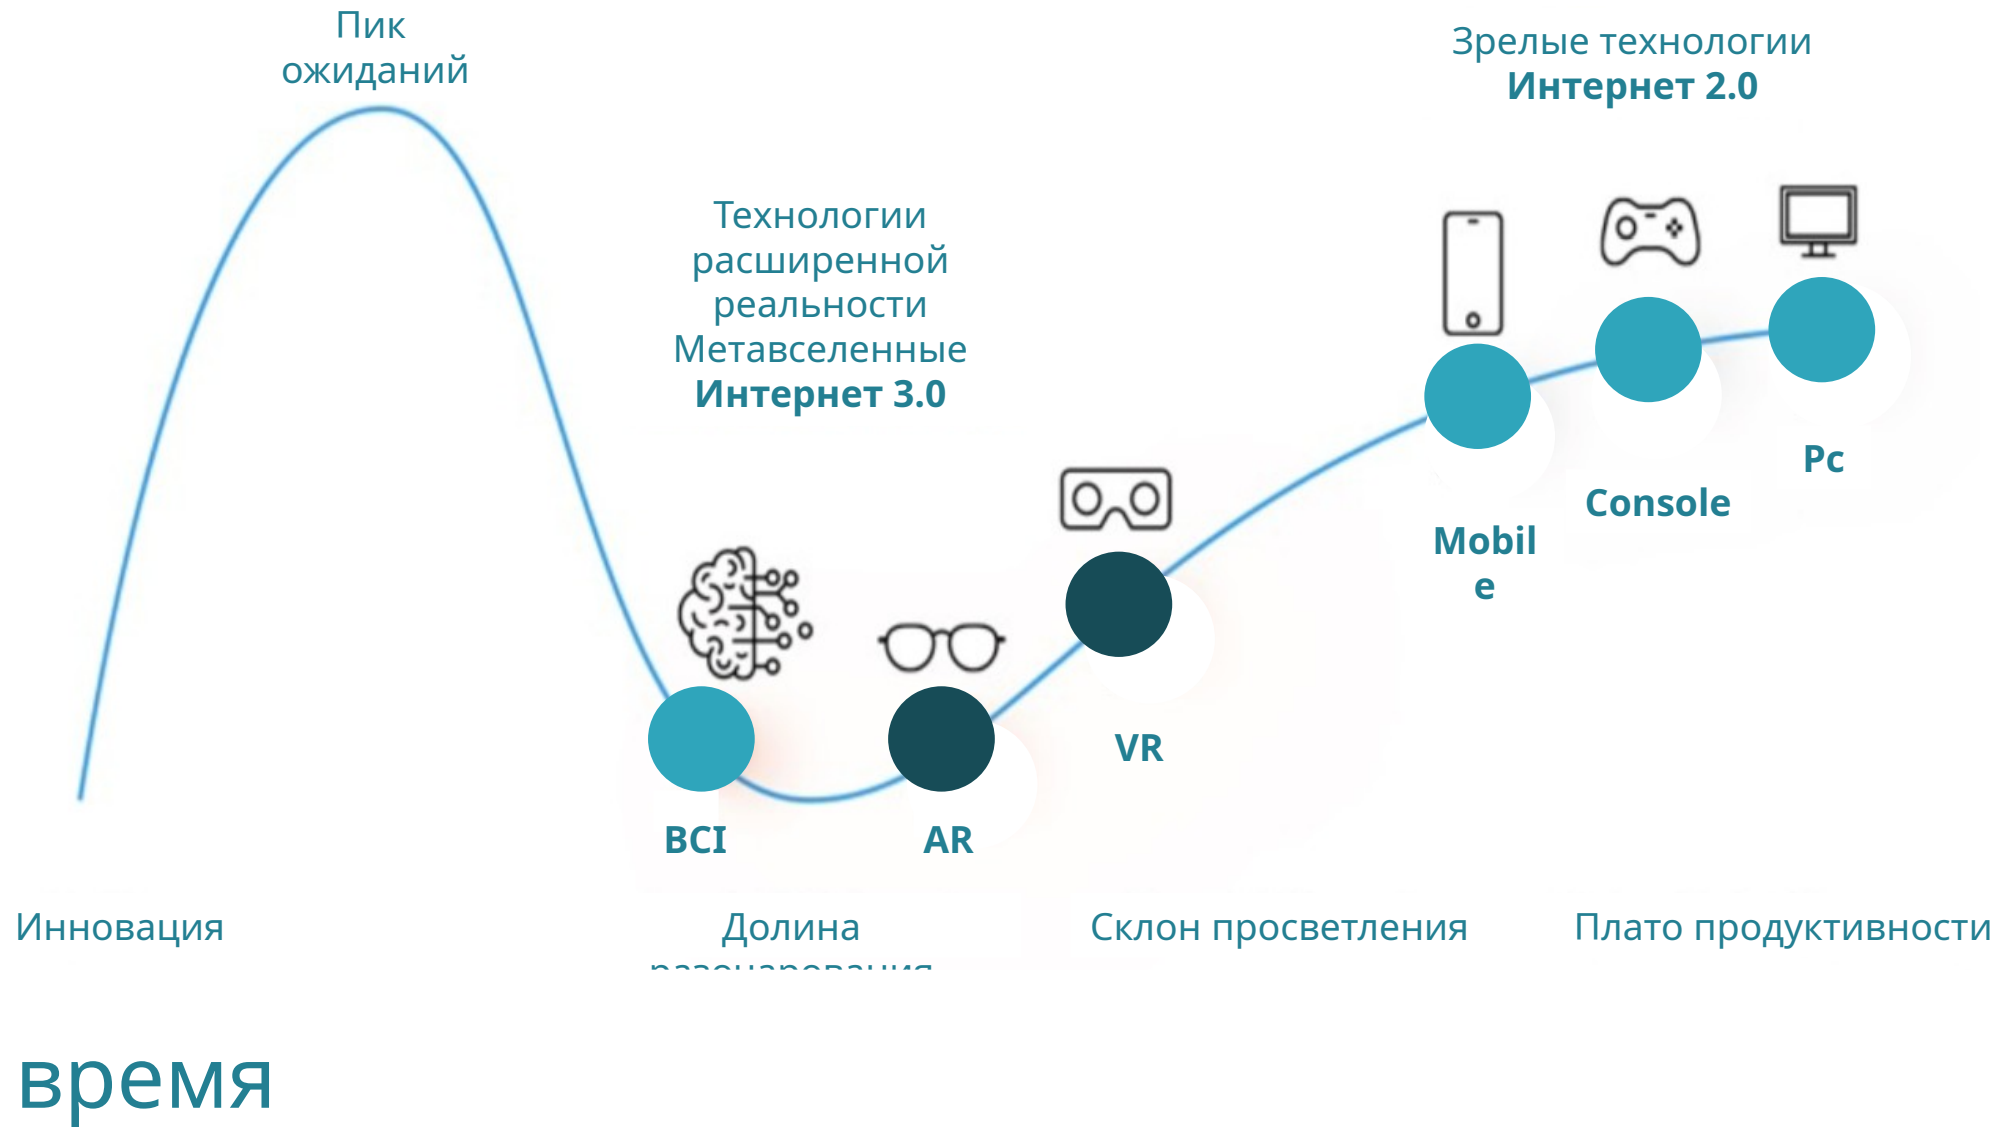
Пик ожиданий

Зрелые технологии
**Интернет 2.0**

Технологии расширенной реальности Метавселенные
**Интернет 3.0**

Pc

Console

Mobil e

VR

BCI

AR

Инновация

Долина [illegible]

Склон просветления

Плато продуктивности

время